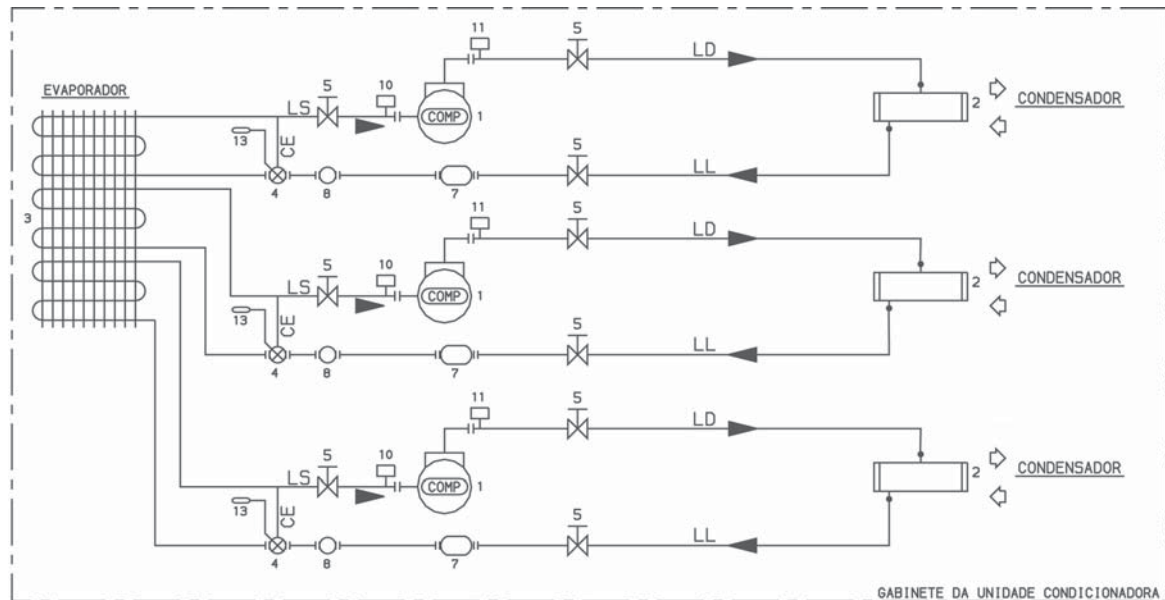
EVAPORADOR

3

11
5
LD
5
10
LS
COMP
1
2
CONDENSADOR
13
CE
5
4
8
7
LL

11
5
LD
5
10
LS
COMP
1
2
CONDENSADOR
13
CE
5
4
8
7
LL

11
5
LD
5
10
LS
COMP
1
2
CONDENSADOR
13
CE
5
4
8
7
LL

GABINETE DA UNIDADE CONDICIONADORA